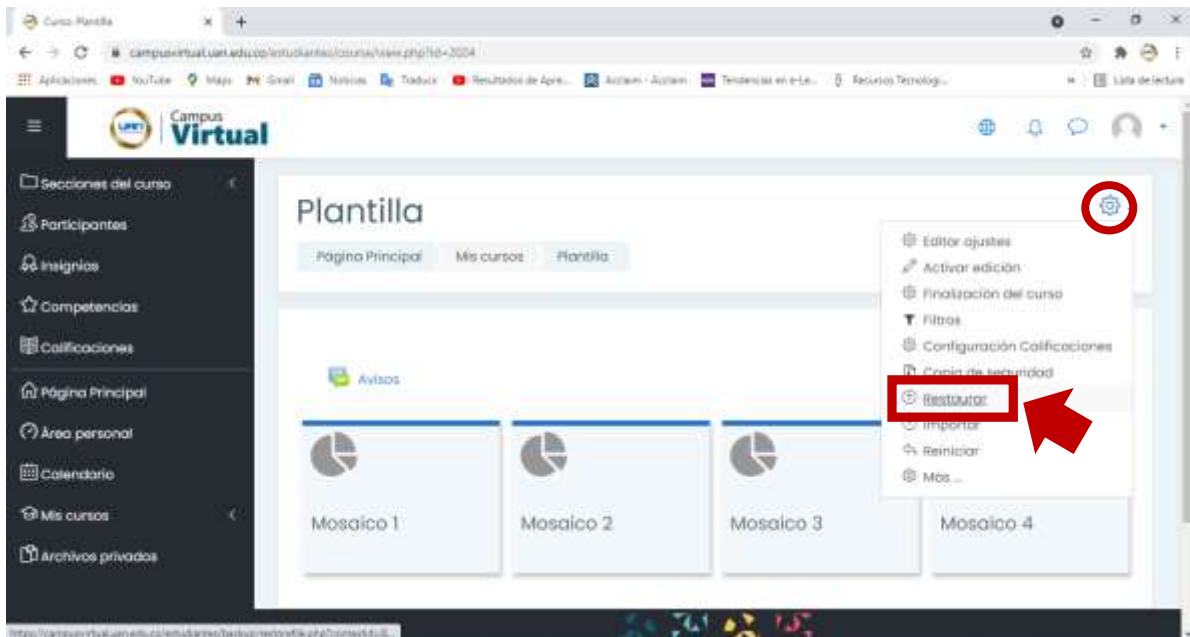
Curso: Plantilla
campusvirtual.uan.edu.co/estudiantes/course/view.php?id=2024
Aplicaciones YouTube Maps Gmail Noticias Traducir Resultados de Apre... Acclaim - Acclaim Tendencias en e-Le... Recursos Tecnologi... Lista de lectura

Campus Virtual

Secciones del curso
Participantes
Insignias
Competencias
Calificaciones
Página Principal
Área personal
Calendario
Mis cursos
Archivos privados

Plantilla
Página Principal Mis cursos Plantilla

Editar ajustes
Activar edición
Finalización del curso
Filtros
Configuración Calificaciones
Copia de seguridad
Restaurar
Importar
Reiniciar
Más...

Avisos

Mosaico 1
Mosaico 2
Mosaico 3
Mosaico 4

https://campusvirtual.uan.edu.co/estudiantes/backup/restorefile.php?contextid=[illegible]